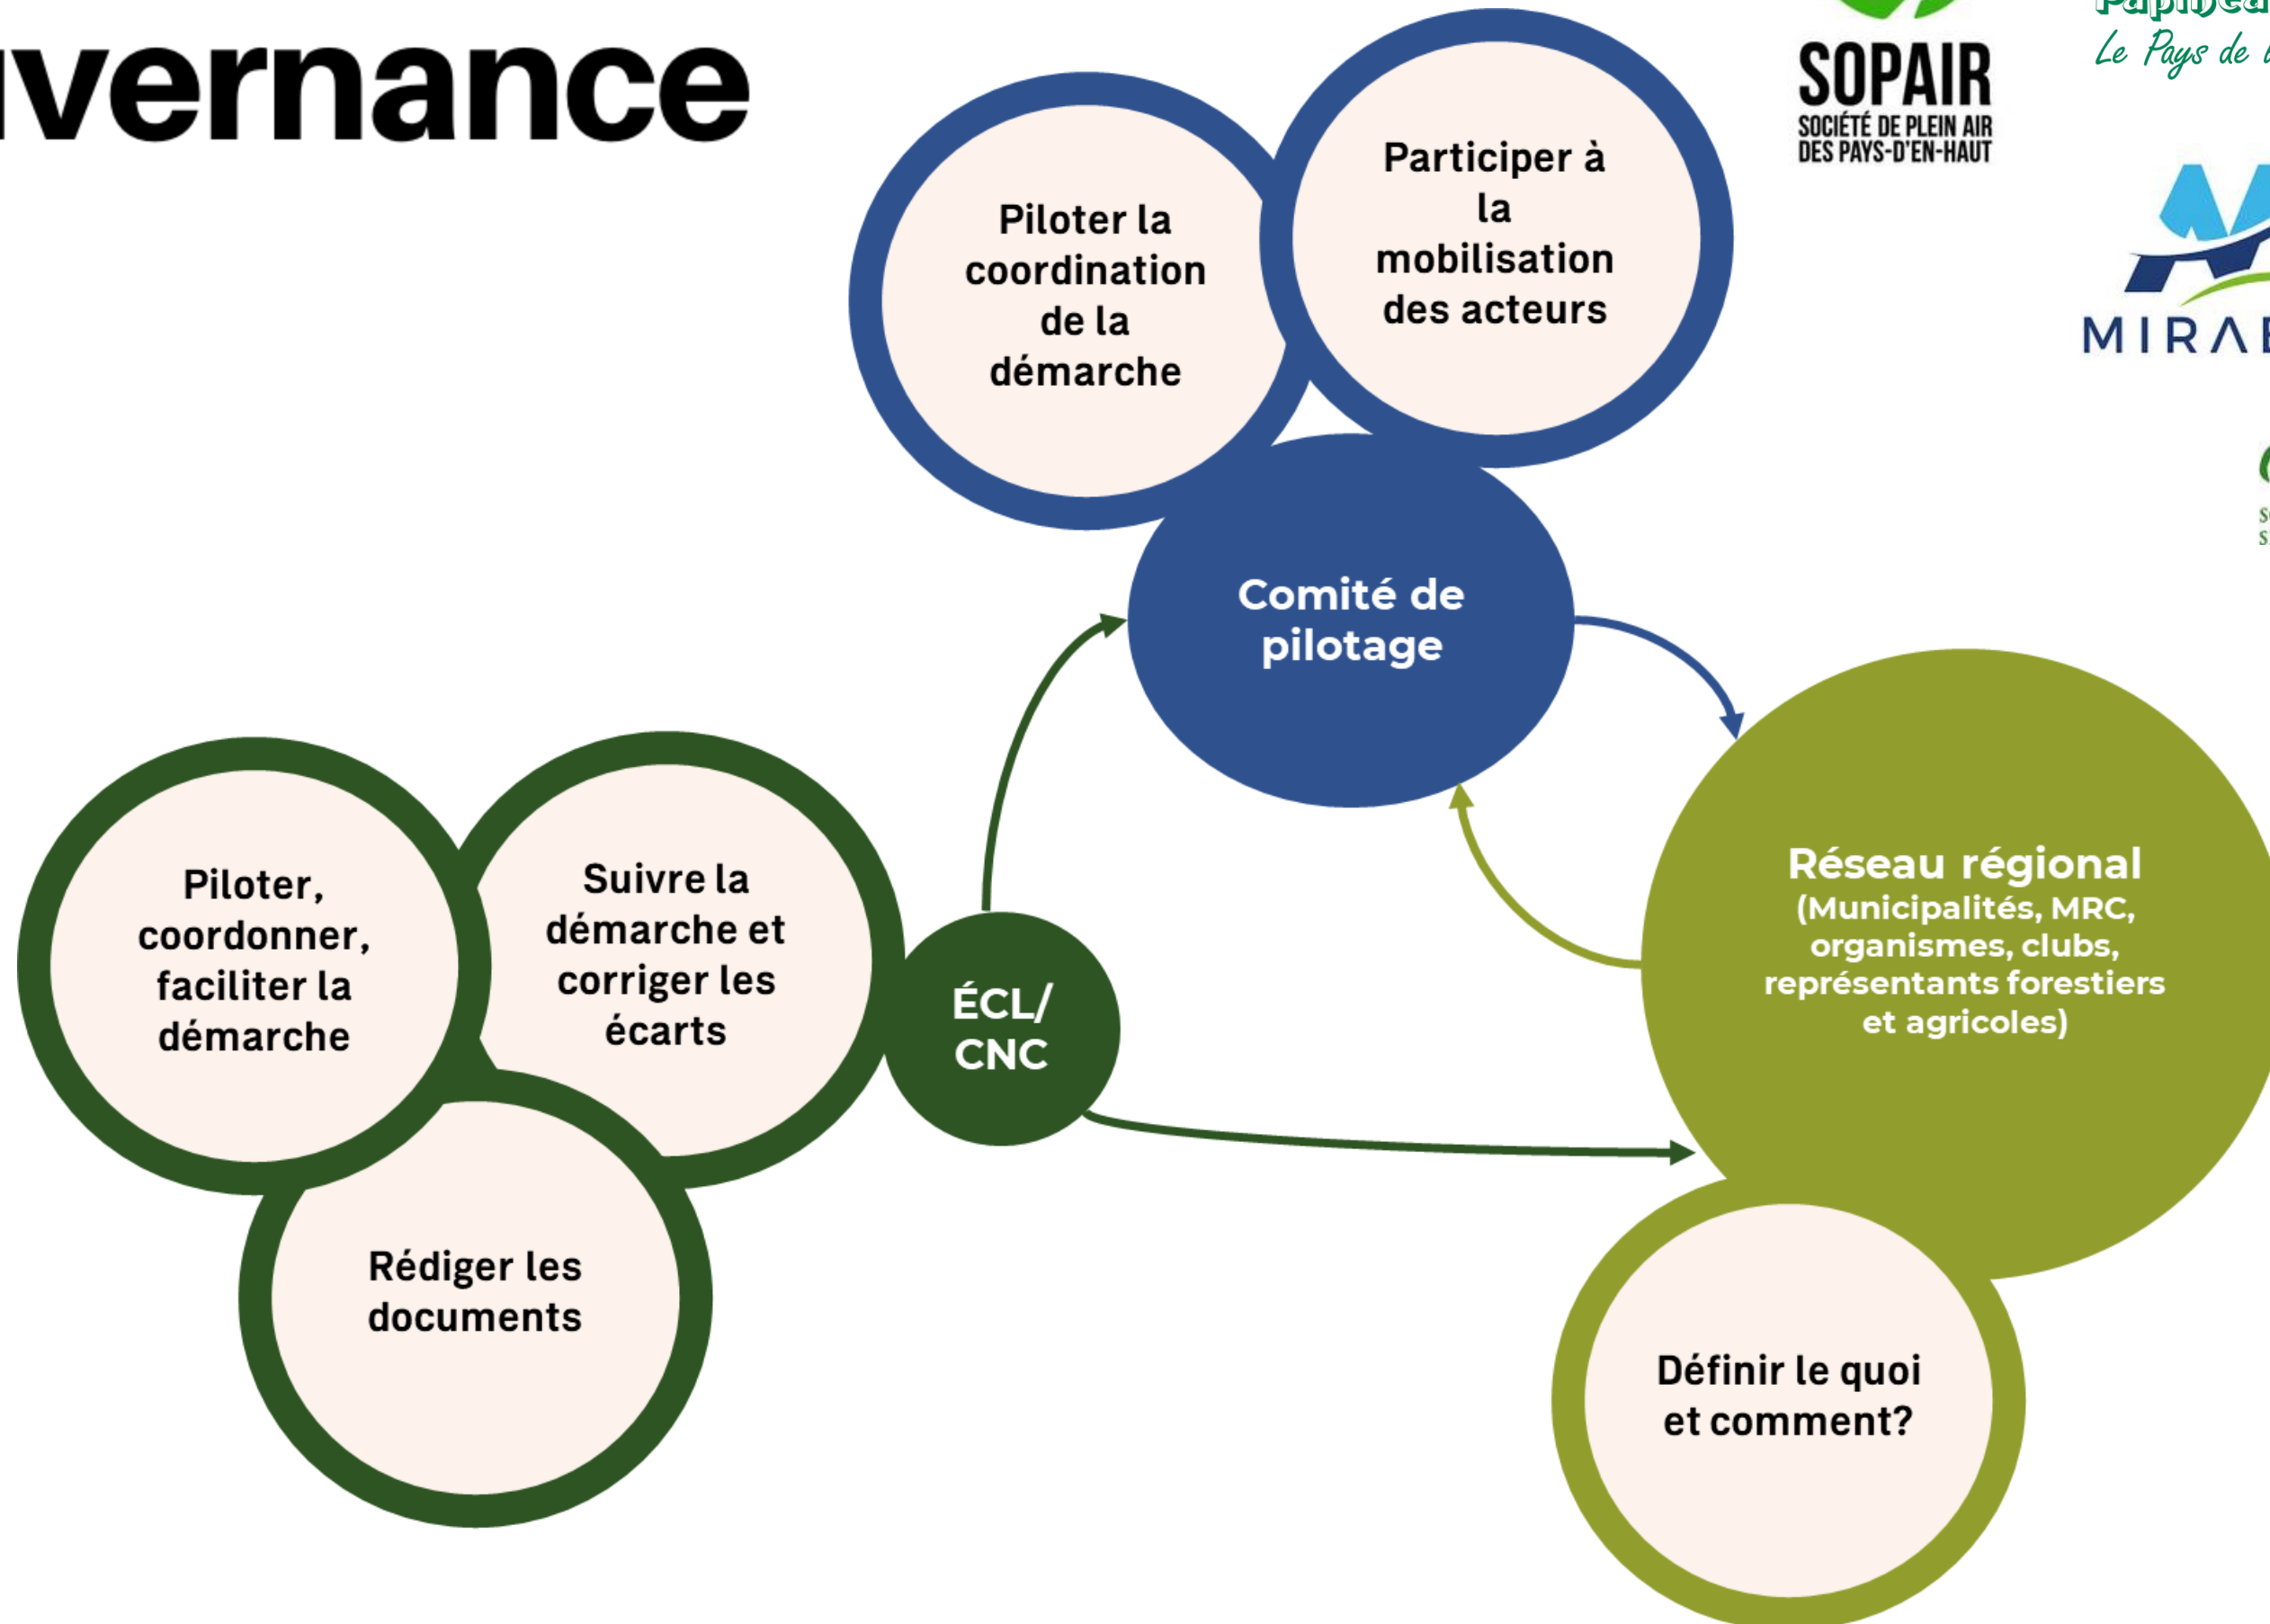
uvernance

SOPAIR
SOCIÉTÉ DE PLEIN AIR DES PAYS-D'EN-HAUT

Papineau
Le Pays de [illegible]

MIRA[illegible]

Piloter la coordination de la démarche

Participer à la mobilisation des acteurs

Comité de pilotage

Réseau régional
(Municipalités, MRC, organismes, clubs, représentants forestiers et agricoles)

Définir le quoi et comment?

ÉCL/ CNC

Piloter, coordonner, faciliter la démarche

Suivre la démarche et corriger les écarts

Rédiger les documents